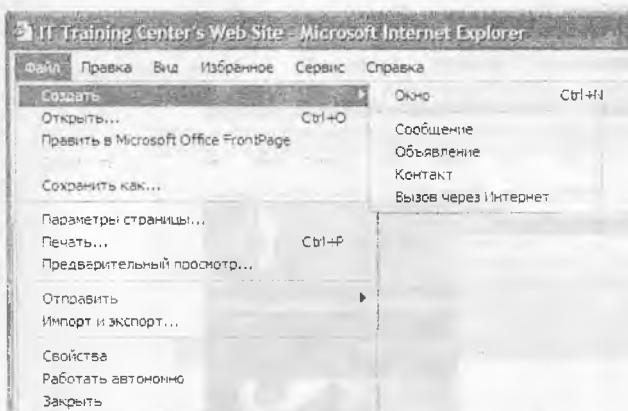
IT Training Center's Web Site - Microsoft Internet Explorer

Файл Правка Вид Избранное Сервис Справка

Создать
Открыть... Ctrl+O
Править в Microsoft Office FrontPage

Сохранить как...

Параметры страницы...
Печать... Ctrl+P
Предварительный просмотр...

Отправить
Импорт и экспорт...

Свойства
Работать автономно
Закрыть

Окно Ctrl+N

Сообщение
Объявление
Контакт
Вызов через Интернет